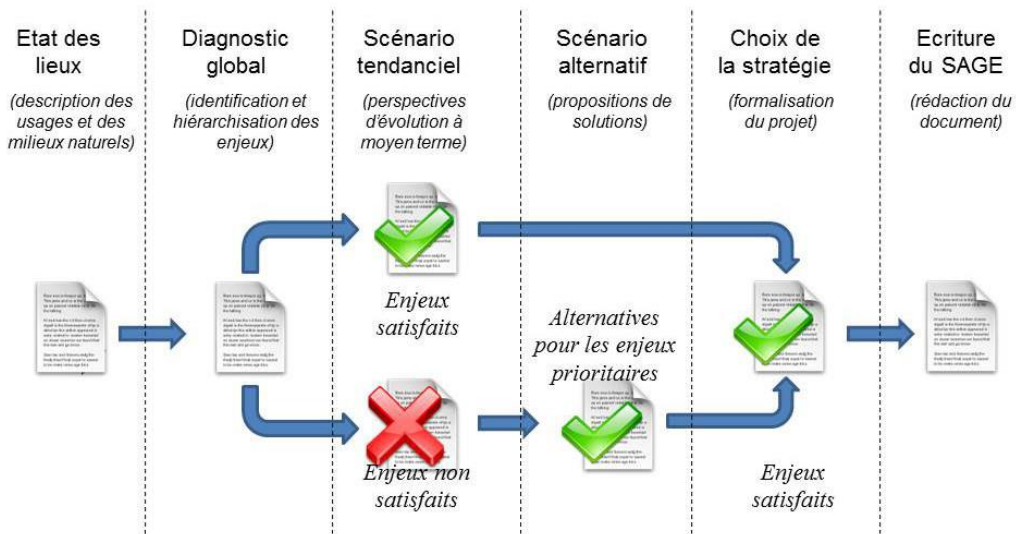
Etat des lieux

(description des usages et des milieux naturels)

Diagnostic global

(identification et hiérarchisation des enjeux)

Scénario tendanciel

(perspectives d'évolution à moyen terme)

Scénario alternatif

(propositions de solutions)

Choix de la stratégie

(formalisation du projet)

Ecriture du SAGE

(rédaction du document)

Enjeux satisfaits

Alternatives pour les enjeux prioritaires

Enjeux non satisfaits

Enjeux satisfaits